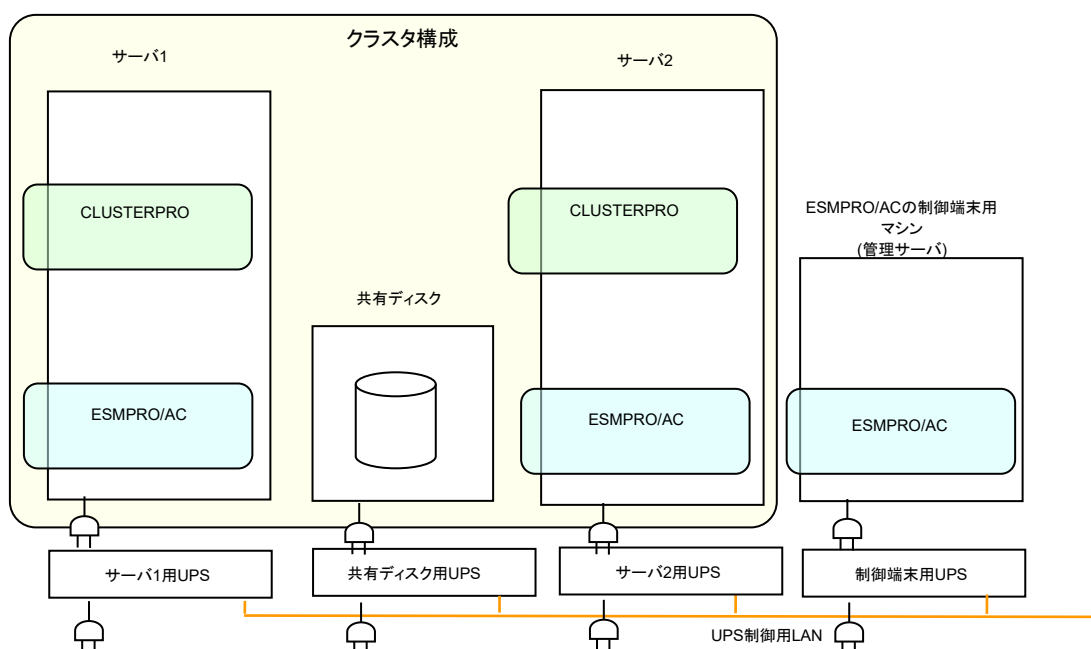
クラスタ構成

サーバ1

サーバ2

CLUSTERPRO

CLUSTERPRO

ESMPRO/ACの制御端末用マシン
(管理サーバ)

共有ディスク

ESMPRO/AC

ESMPRO/AC

ESMPRO/AC

サーバ1用UPS

共有ディスク用UPS

サーバ2用UPS

制御端末用UPS

UPS制御用LAN